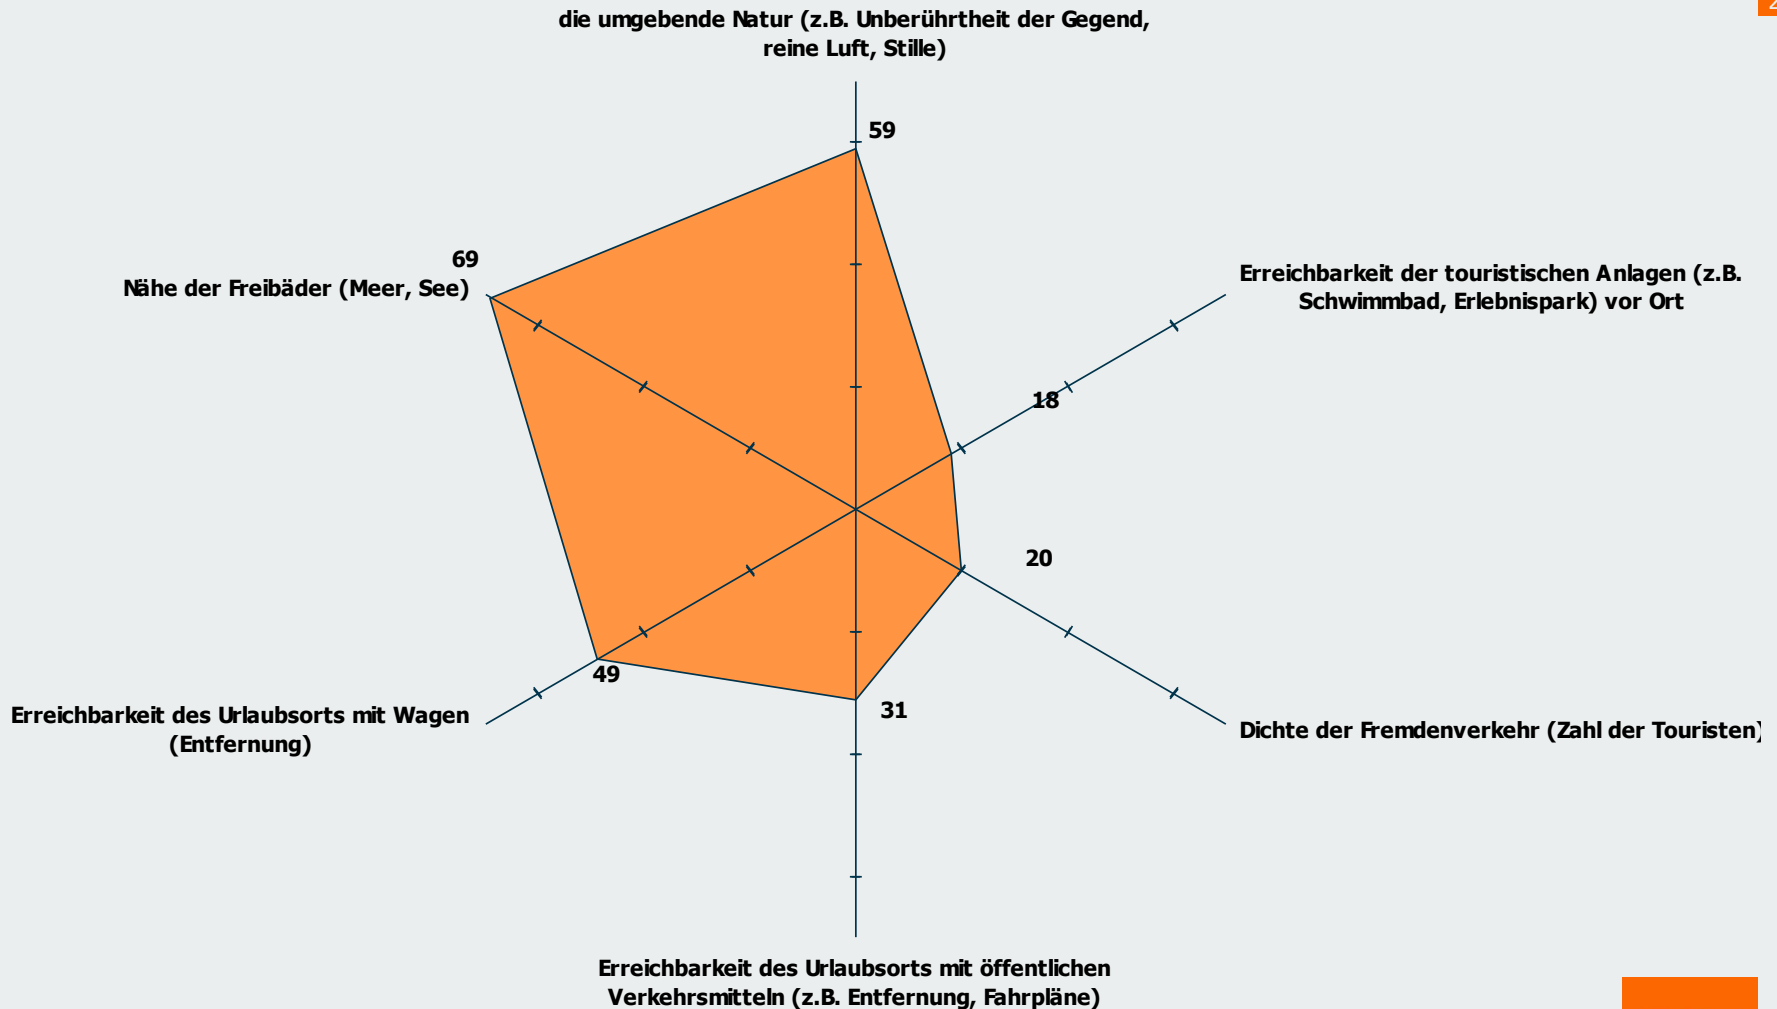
die umgebende Natur (z.B. Unberührtheit der Gegend, reine Luft, Stille)

59

69
Nähe der Freibäder (Meer, See)

Erreichbarkeit der touristischen Anlagen (z.B. Schwimmbad, Erlebnispark) vor Ort

18

20

Dichte der Fremdenverkehr (Zahl der Touristen)

49

31

Erreichbarkeit des Urlaubsorts mit Wagen (Entfernung)

Erreichbarkeit des Urlaubsorts mit öffentlichen Verkehrsmitteln (z.B. Entfernung, Fahrpläne)